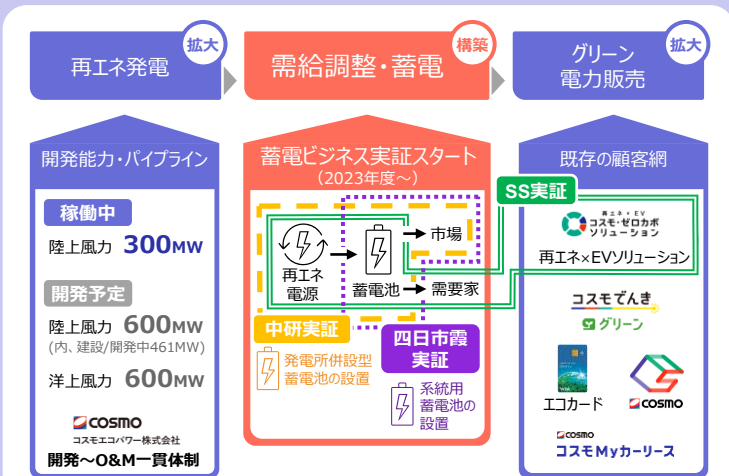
再エネ発電
拡大

需給調整・蓄電
構築

グリーン
電力販売
拡大

開発能力・パイプライン

稼働中
陸上風力 300MW

開発予定
陸上風力 600MW
(内、建設/開発中461MW)
洋上風力 600MW

COSMO
コスモエコパワー株式会社
開発～O&M一貫体制

蓄電ビジネス実証スタート
(2023年度～)

再エネ
電源
蓄電池
市場
需要家

中研実証
発電所併設型
蓄電池の設置

四日市霞
実証
系統用
蓄電池の
設置

既存の顧客網

SS実証

再エネ＋EV
コスモ・ゼロカボ
ソリューション
再エネ×EVソリューション

コスモでんき
グリーン

エコカード
COSMO

COSMO
コスモMyカーリース